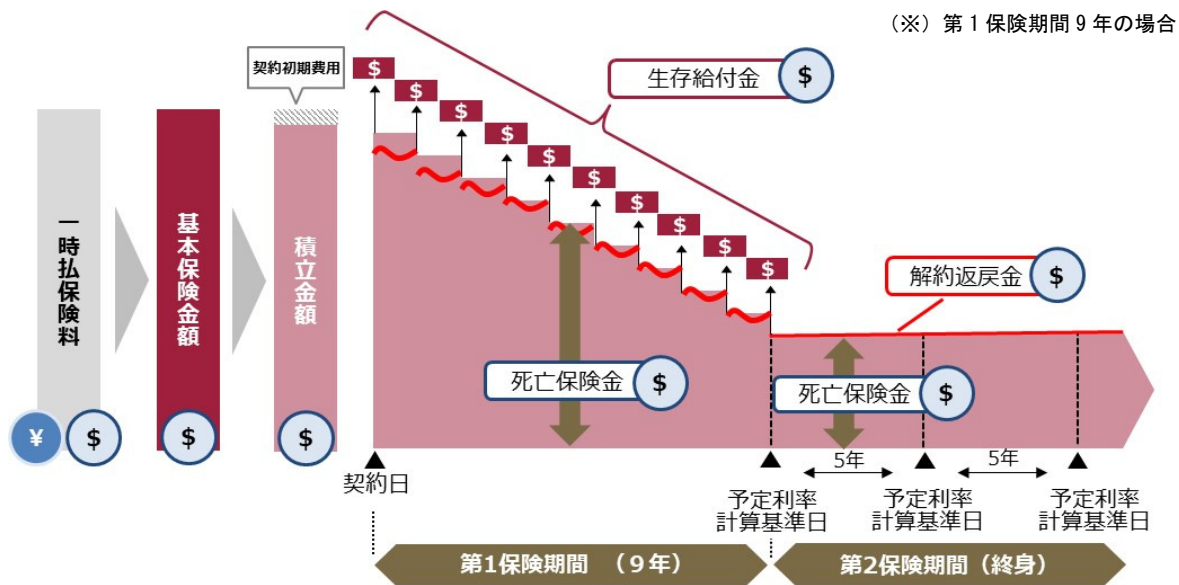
（※）第１保険期間９年の場合

契約初期費用

一時払保険料

基本保険金額

積立金額

¥ $

$

$

$ $ $ $ $ $ $ $ $ $

生存給付金 $

解約返戻金 $

死亡保険金 $

死亡保険金 $

5年

5年

契約日

予定利率計算基準日

予定利率計算基準日

予定利率計算基準日

第1保険期間 （9年）

第2保険期間（終身）